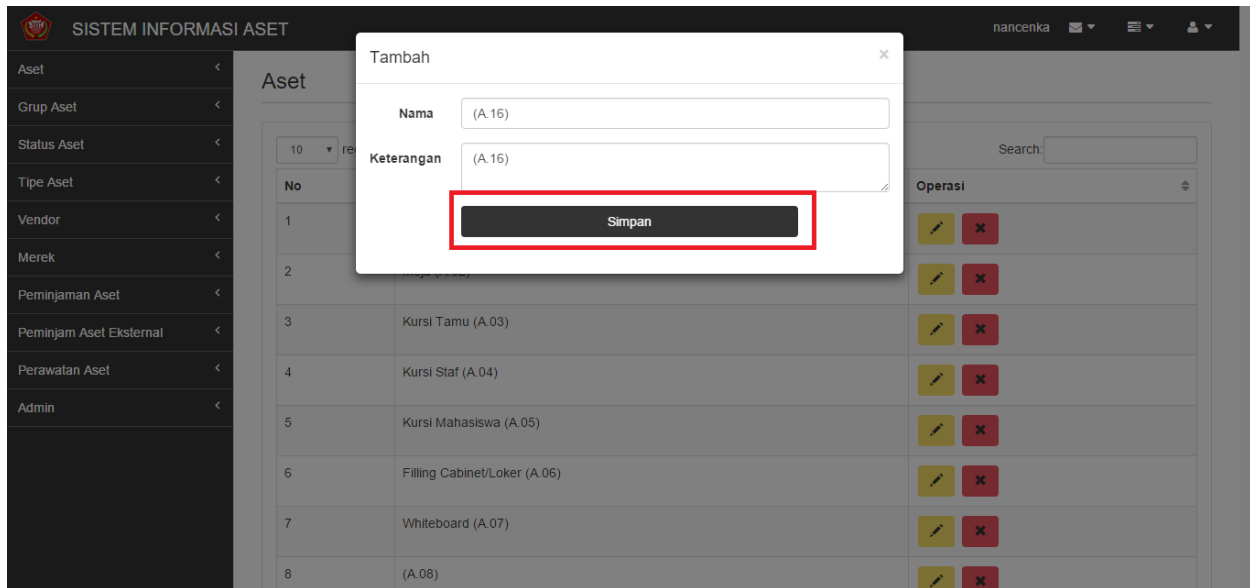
SISTEM INFORMASI ASET

nancenka

Aset
Grup Aset
Status Aset
Tipe Aset
Vendor
Merek
Peminjaman Aset
Peminjam Aset Eksternal
Perawatan Aset
Admin

Aset

10 re

Search:

Tambah

×

Nama (A.16)

Keterangan (A.16)

Simpan

| No | | Operasi |
|---|---|---|
| 1 | | |
| 2 | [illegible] | |
| 3 | Kursi Tamu (A.03) | |
| 4 | Kursi Staf (A.04) | |
| 5 | Kursi Mahasiswa (A.05) | |
| 6 | Filling Cabinet/Loker (A.06) | |
| 7 | Whiteboard (A.07) | |
| 8 | (A.08) | |